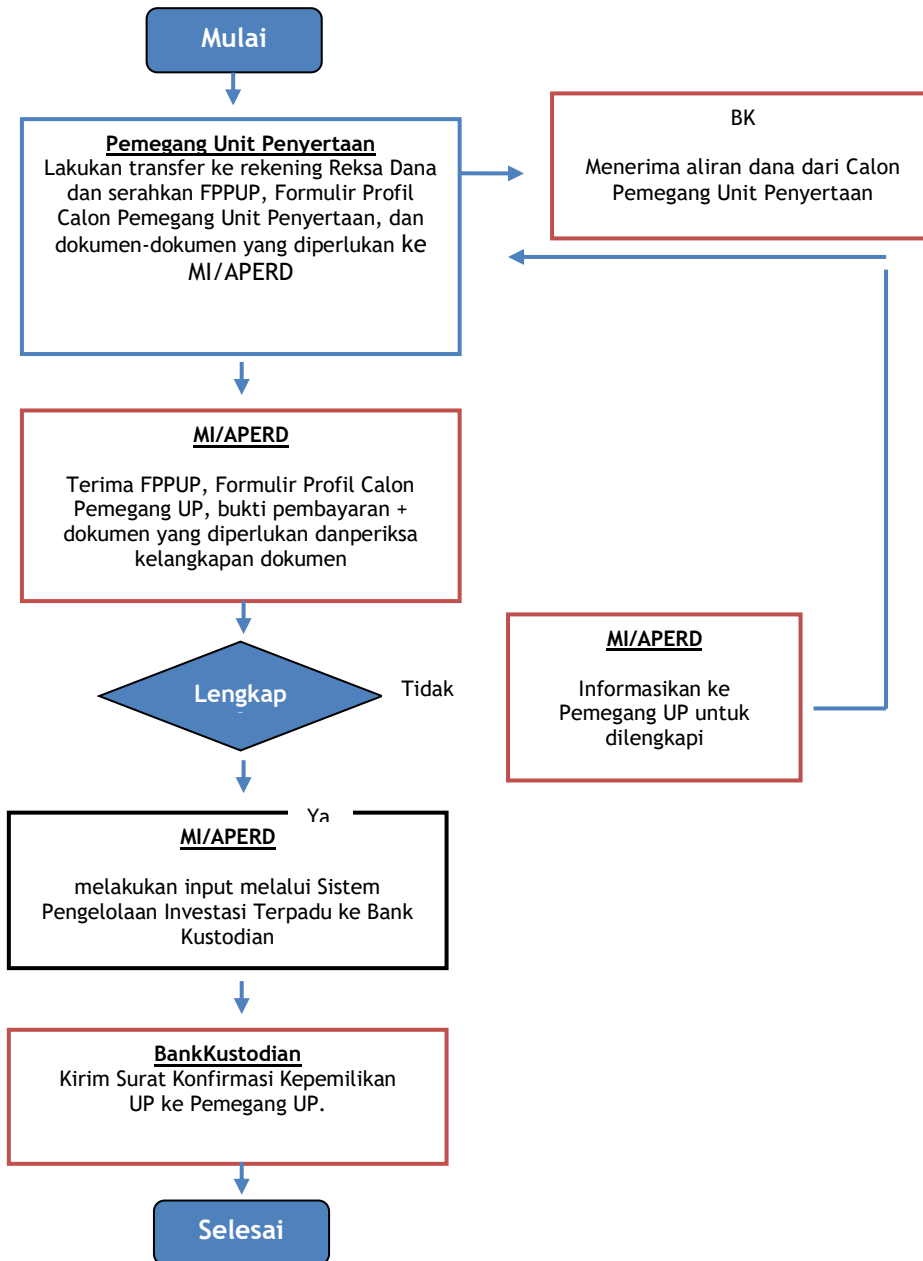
Mulai

Pemegang Unit Penyertaan
Lakukan transfer ke rekening Reksa Dana dan serahkan FPPUP, Formulir Profil Calon Pemegang Unit Penyertaan, dan dokumen-dokumen yang diperlukan ke MI/APERD

BK

Menerima aliran dana dari Calon Pemegang Unit Penyertaan

MI/APERD

Terima FPPUP, Formulir Profil Calon Pemegang UP, bukti pembayaran + dokumen yang diperlukan danperiksa kelangkapan dokumen

Lengkap

Tidak

MI/APERD

Informasikan ke Pemegang UP untuk dilengkapi

Ya

MI/APERD

melakukan input melalui Sistem Pengelolaan Investasi Terpadu ke Bank Kustodian

BankKustodian
Kirim Surat Konfirmasi Kepemilikan UP ke Pemegang UP.

Selesai